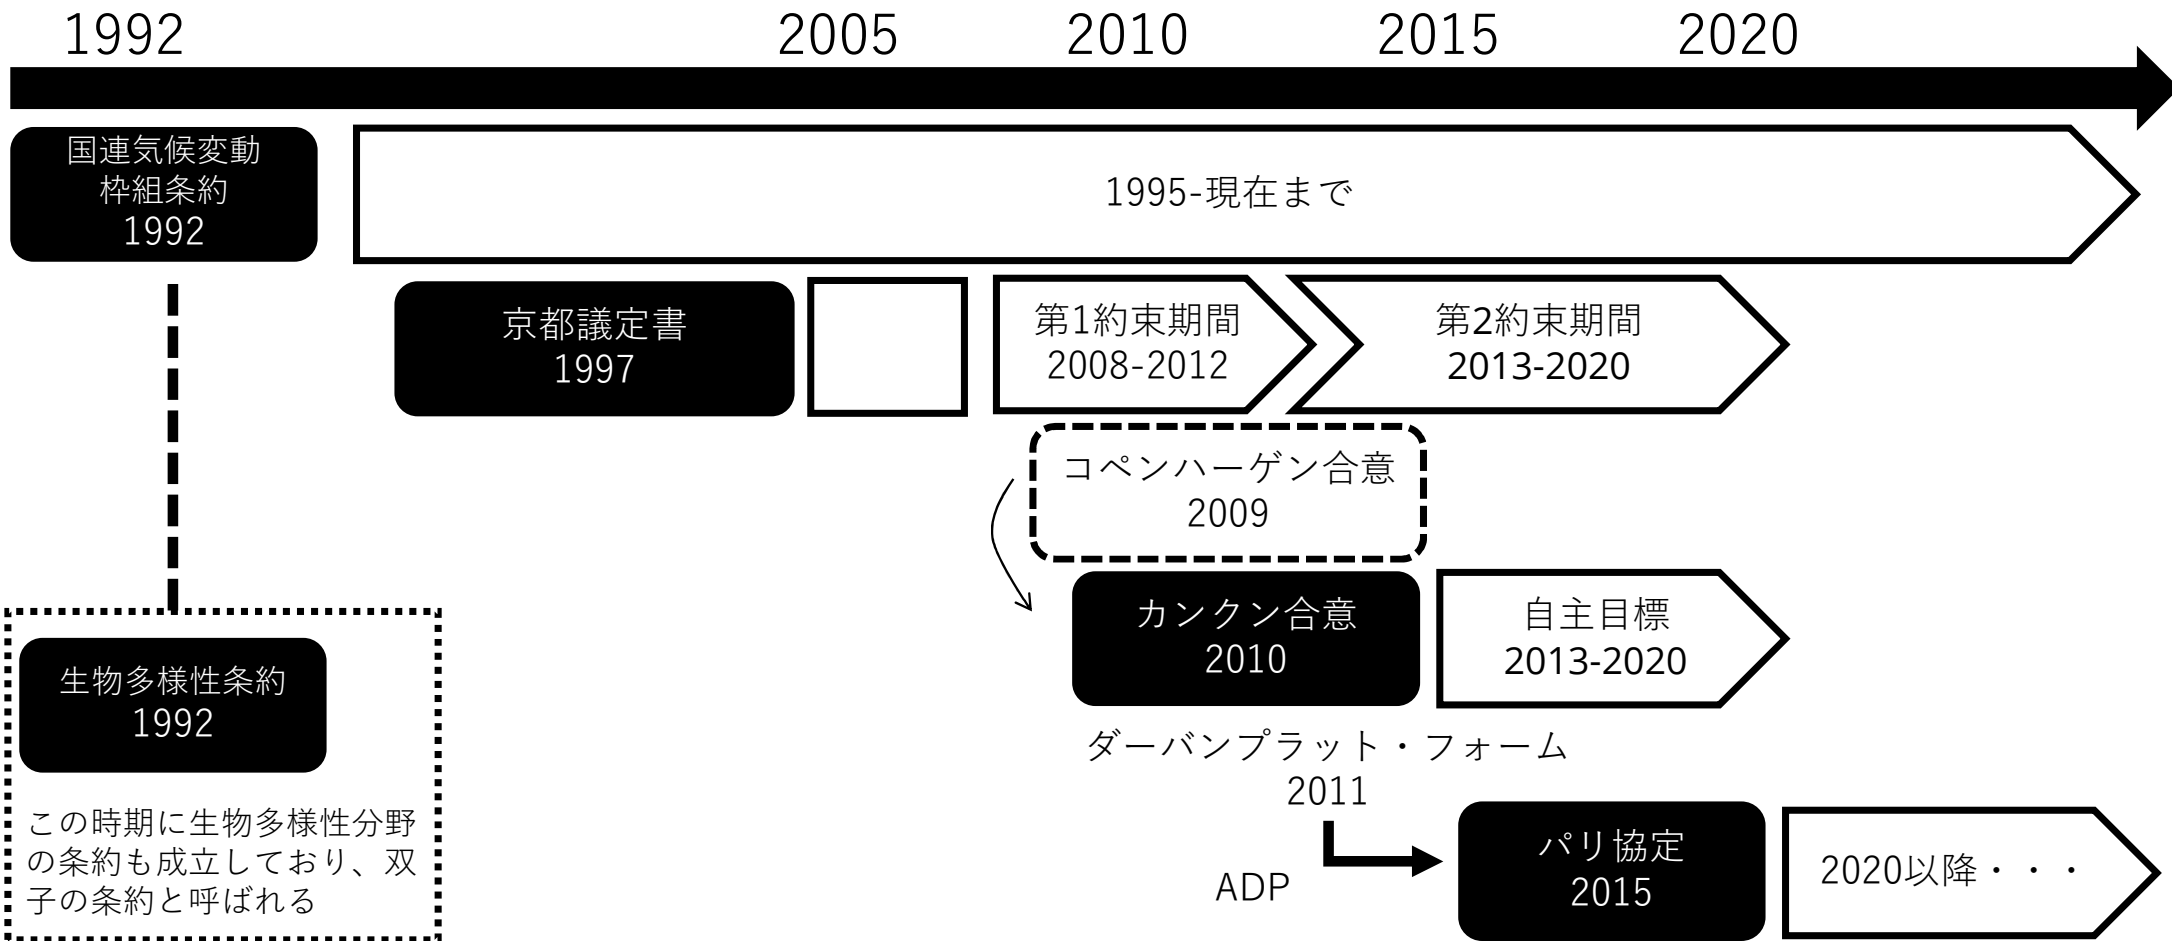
1992 2005 2010 2015 2020

国連気候変動枠組条約
1992

1995-現在まで

京都議定書
1997

第1約束期間
2008-2012

第2約束期間
2013-2020

コペンハーゲン合意
2009

カンクン合意
2010

自主目標
2013-2020

生物多様性条約
1992

ダーバンプラット・フォーム
2011

この時期に生物多様性分野の条約も成立しており、双子の条約と呼ばれる

ADP

パリ協定
2015

2020以降・・・